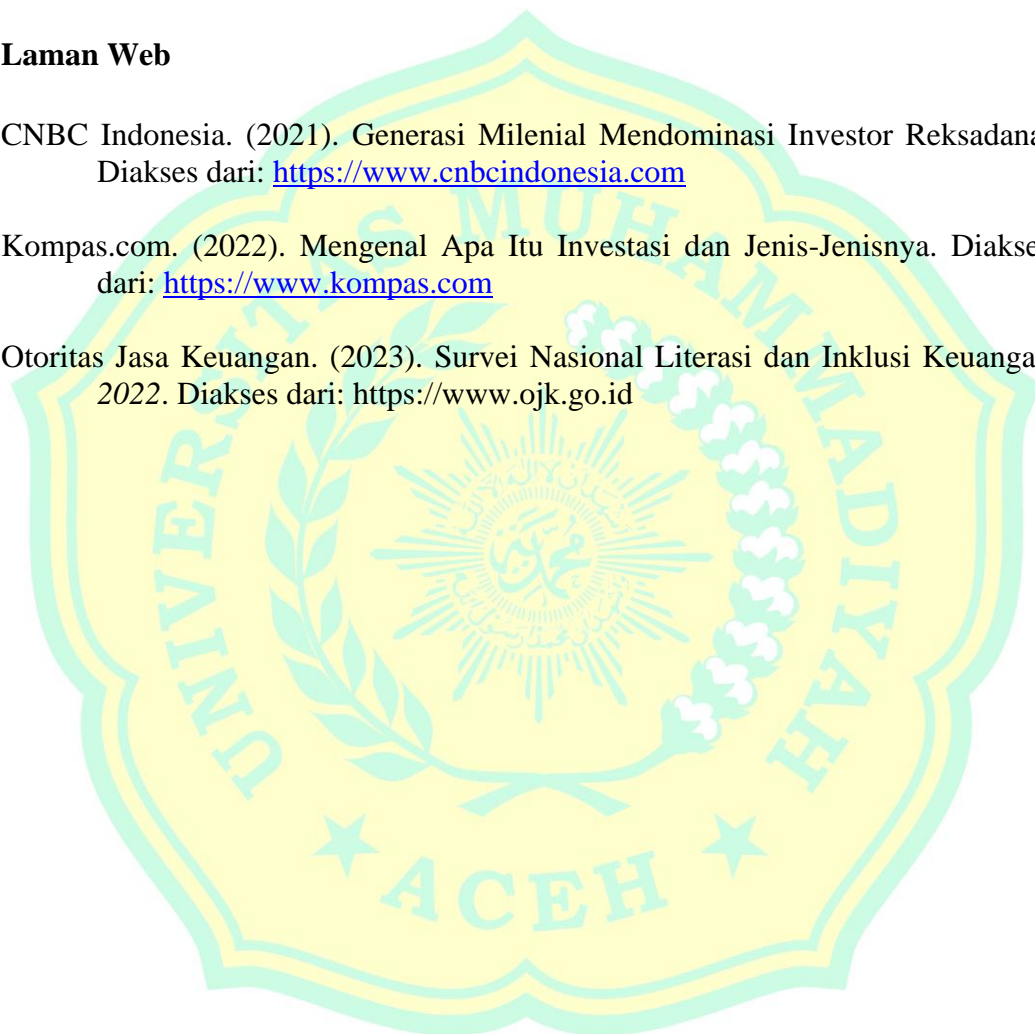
**Laman Web**

CNBC Indonesia. (2021). Generasi Milenial Mendominasi Investor Reksadana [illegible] Diakses dari: https://www.cnbcindonesia.com

Kompas.com. (2022). Mengenal Apa Itu Investasi dan Jenis-Jenisnya. Diakse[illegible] dari: https://www.kompas.com

Otoritas Jasa Keuangan. (2023). Survei Nasional Literasi dan Inklusi Keuanga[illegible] *2022*. Diakses dari: https://www.ojk.go.id

UNIVERSITAS MUHAMMADIYAH

ACEH